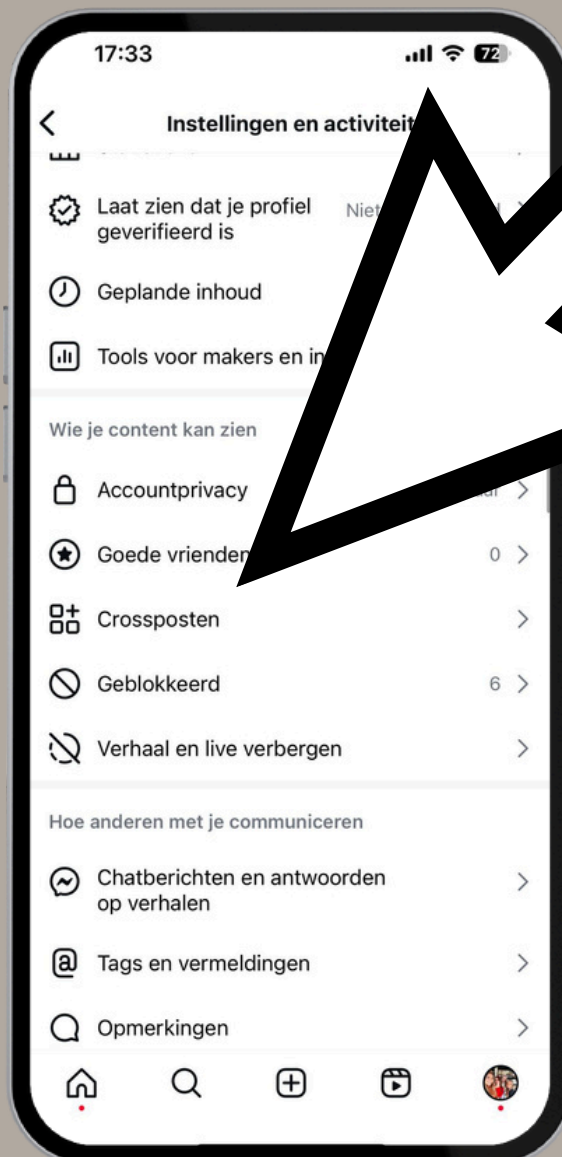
17:33

72

Instellingen en activiteit

Laat zien dat je profiel geverifieerd is

Niet

Geplande inhoud

Tools voor makers en in

Wie je content kan zien

Accountprivacy

Goede vrienden

0

Crossposten

Geblokkeerd

6

Verhaal en live verbergen

Hoe anderen met je communiceren

Chatberichten en antwoorden op verhalen

Tags en vermeldingen

Opmerkingen